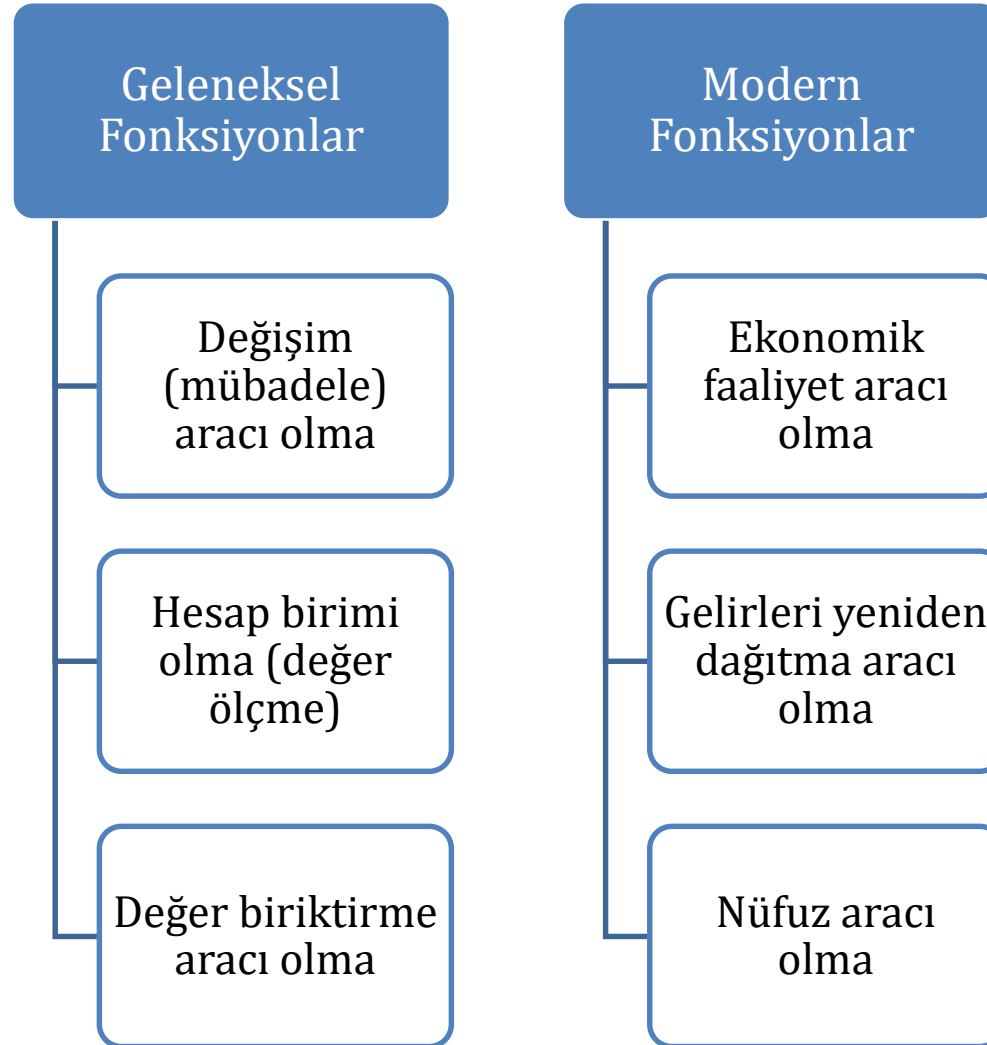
Geleneksel Fonksiyonlar

Değişim (mübadele) aracı olma

Hesap birimi olma (değer ölçme)

Değer biriktirme aracı olma

Modern Fonksiyonlar

Ekonomik faaliyet aracı olma

Gelirleri yeniden dağıtma aracı olma

Nüfuz aracı olma